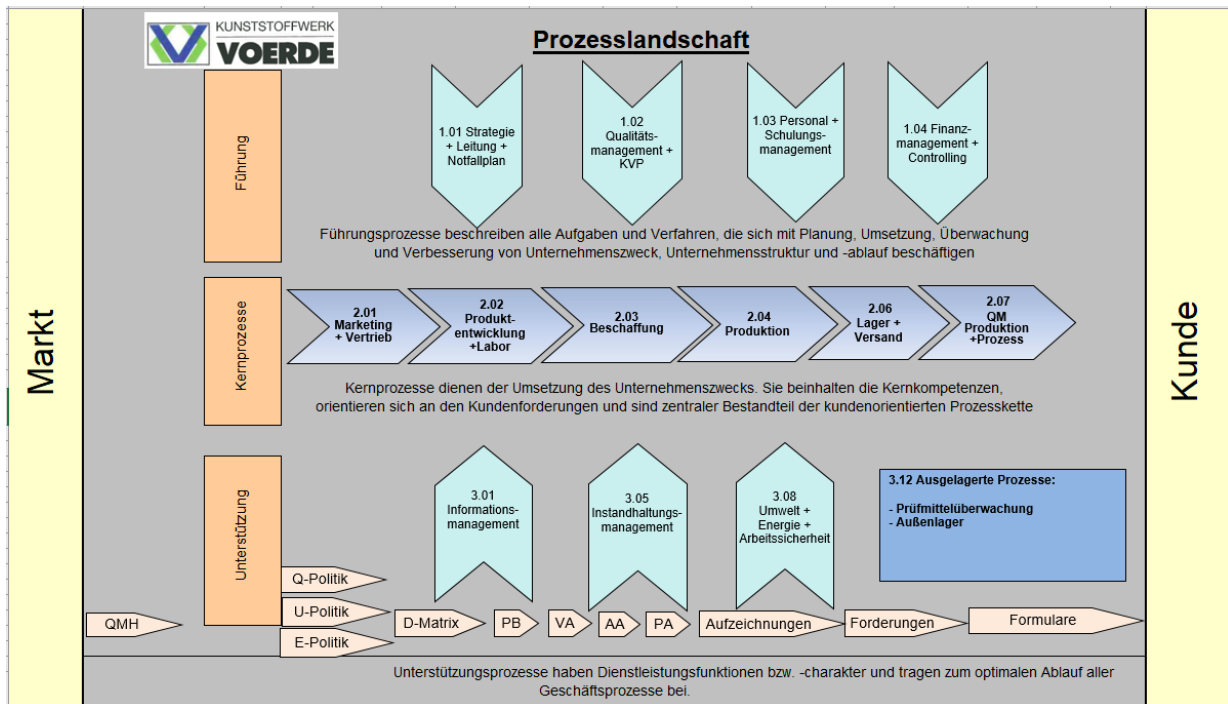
KUNSTSTOFFWERK VOERDE

Prozesslandschaft

Markt

Führung

1.01 Strategie + Leitung + Notfallplan

1.02 Qualitätsmanagement + KVP

1.03 Personal + Schulungsmanagement

1.04 Finanzmanagement + Controlling

Führungsprozesse beschreiben alle Aufgaben und Verfahren, die sich mit Planung, Umsetzung, Überwachung und Verbesserung von Unternehmenszweck, Unternehmensstruktur und -ablauf beschäftigen

Kernprozesse

2.01 Marketing + Vertrieb

2.02 Produktentwicklung +Labor

2.03 Beschaffung

2.04 Produktion

2.06 Lager + Versand

2.07 QM Produktion +Prozess

Kernprozesse dienen der Umsetzung des Unternehmenszwecks. Sie beinhalten die Kernkompetenzen, orientieren sich an den Kundenforderungen und sind zentraler Bestandteil der kundenorientierten Prozesskette

Unterstützung

3.01 Informationsmanagement

3.05 Instandhaltungsmanagement

3.08 Umwelt + Energie + Arbeitssicherheit

3.12 Ausgelagerte Prozesse:

- Prüfmittelüberwachung
- Außenlager

Q-Politik

U-Politik

E-Politik

QMH

D-Matrix

PB

VA

AA

PA

Aufzeichnungen

Forderungen

Formulare

Unterstützungsprozesse haben Dienstleistungsfunktionen bzw. -charakter und tragen zum optimalen Ablauf aller Geschäftsprozesse bei.

Kunde